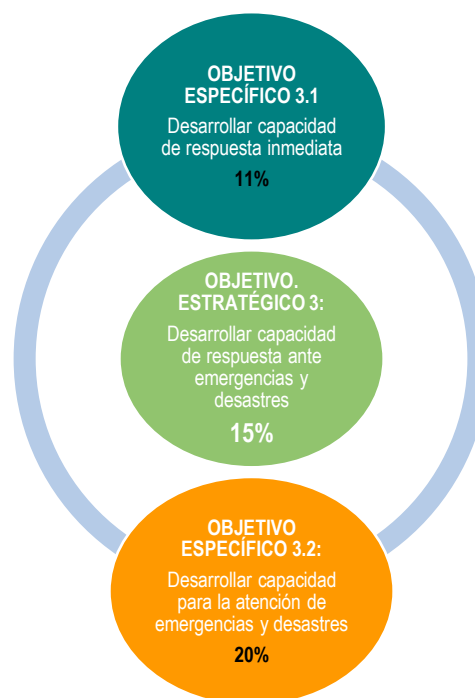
OBJETIVO ESPECÍFICO 3.1
Desarrollar capacidad de respuesta inmediata
11%

OBJETIVO. ESTRATÉGICO 3:
Desarrollar capacidad de respuesta ante emergencias y desastres
15%

OBJETIVO ESPECÍFICO 3.2:
Desarrollar capacidad para la atención de emergencias y desastres
20%